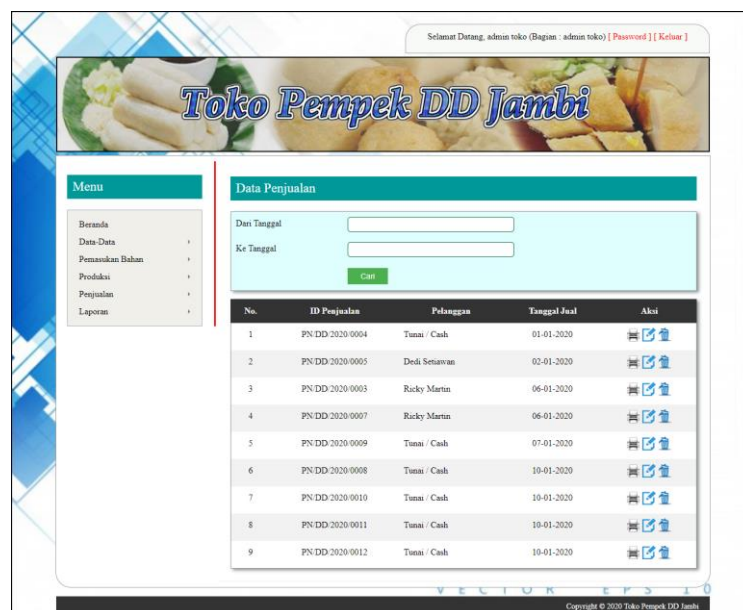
Selamat Datang, admin toko (Bagian : admin toko) [ Password ] [ Keluar ]

Toko Pempek DD Jambi

Menu

Beranda
Data-Data
Pemasukan Bahan
Produksi
Penjualan
Laporan

Data Penjualan

Dari Tanggal
Ke Tanggal
Cari

| No. | ID Penjualan | Pelanggan | Tanggal Jual | Aksi |
|---|---|---|---|---|
| 1 | PN/DD/2020/0004 | Tunai / Cash | 01-01-2020 | |
| 2 | PN/DD/2020/0005 | Dedi Setiawan | 02-01-2020 | |
| 3 | PN/DD/2020/0003 | Ricky Martin | 06-01-2020 | |
| 4 | PN/DD/2020/0007 | Ricky Martin | 06-01-2020 | |
| 5 | PN/DD/2020/0009 | Tunai / Cash | 07-01-2020 | |
| 6 | PN/DD/2020/0008 | Tunai / Cash | 10-01-2020 | |
| 7 | PN/DD/2020/0010 | Tunai / Cash | 10-01-2020 | |
| 8 | PN/DD/2020/0011 | Tunai / Cash | 10-01-2020 | |
| 9 | PN/DD/2020/0012 | Tunai / Cash | 10-01-2020 | |

VECTOR EPS 10

Copyright © 2020 Toko Pempek DD Jambi